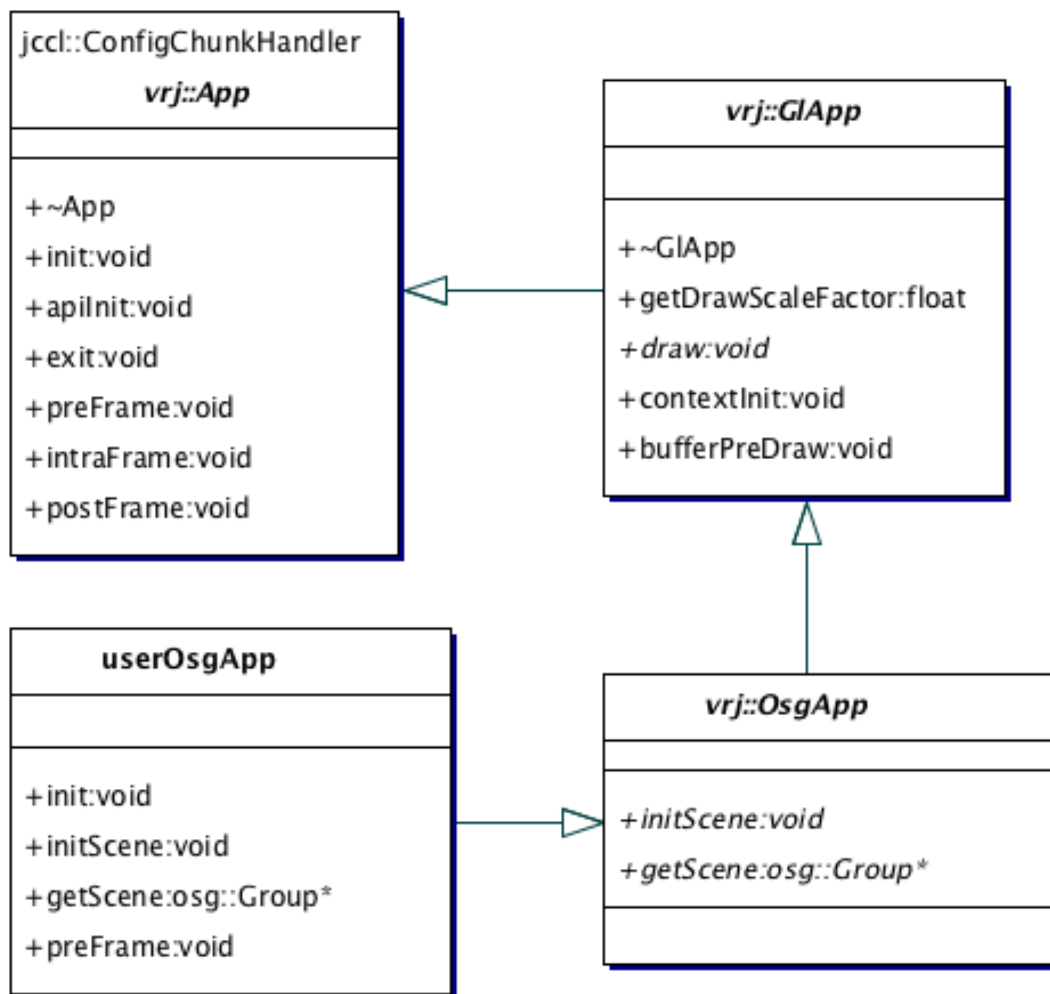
jccl::ConfigChunkHandler
vrj::App

+~App
+init:void
+apiInit:void
+exit:void
+preFrame:void
+intraFrame:void
+postFrame:void

vrj::GlApp

+~GlApp
+getDrawScaleFactor:float
+draw:void
+contextInit:void
+bufferPreDraw:void

userOsgApp

+init:void
+initScene:void
+getScene:osg::Group*
+preFrame:void

vrj::OsgApp

+initScene:void
+getScene:osg::Group*